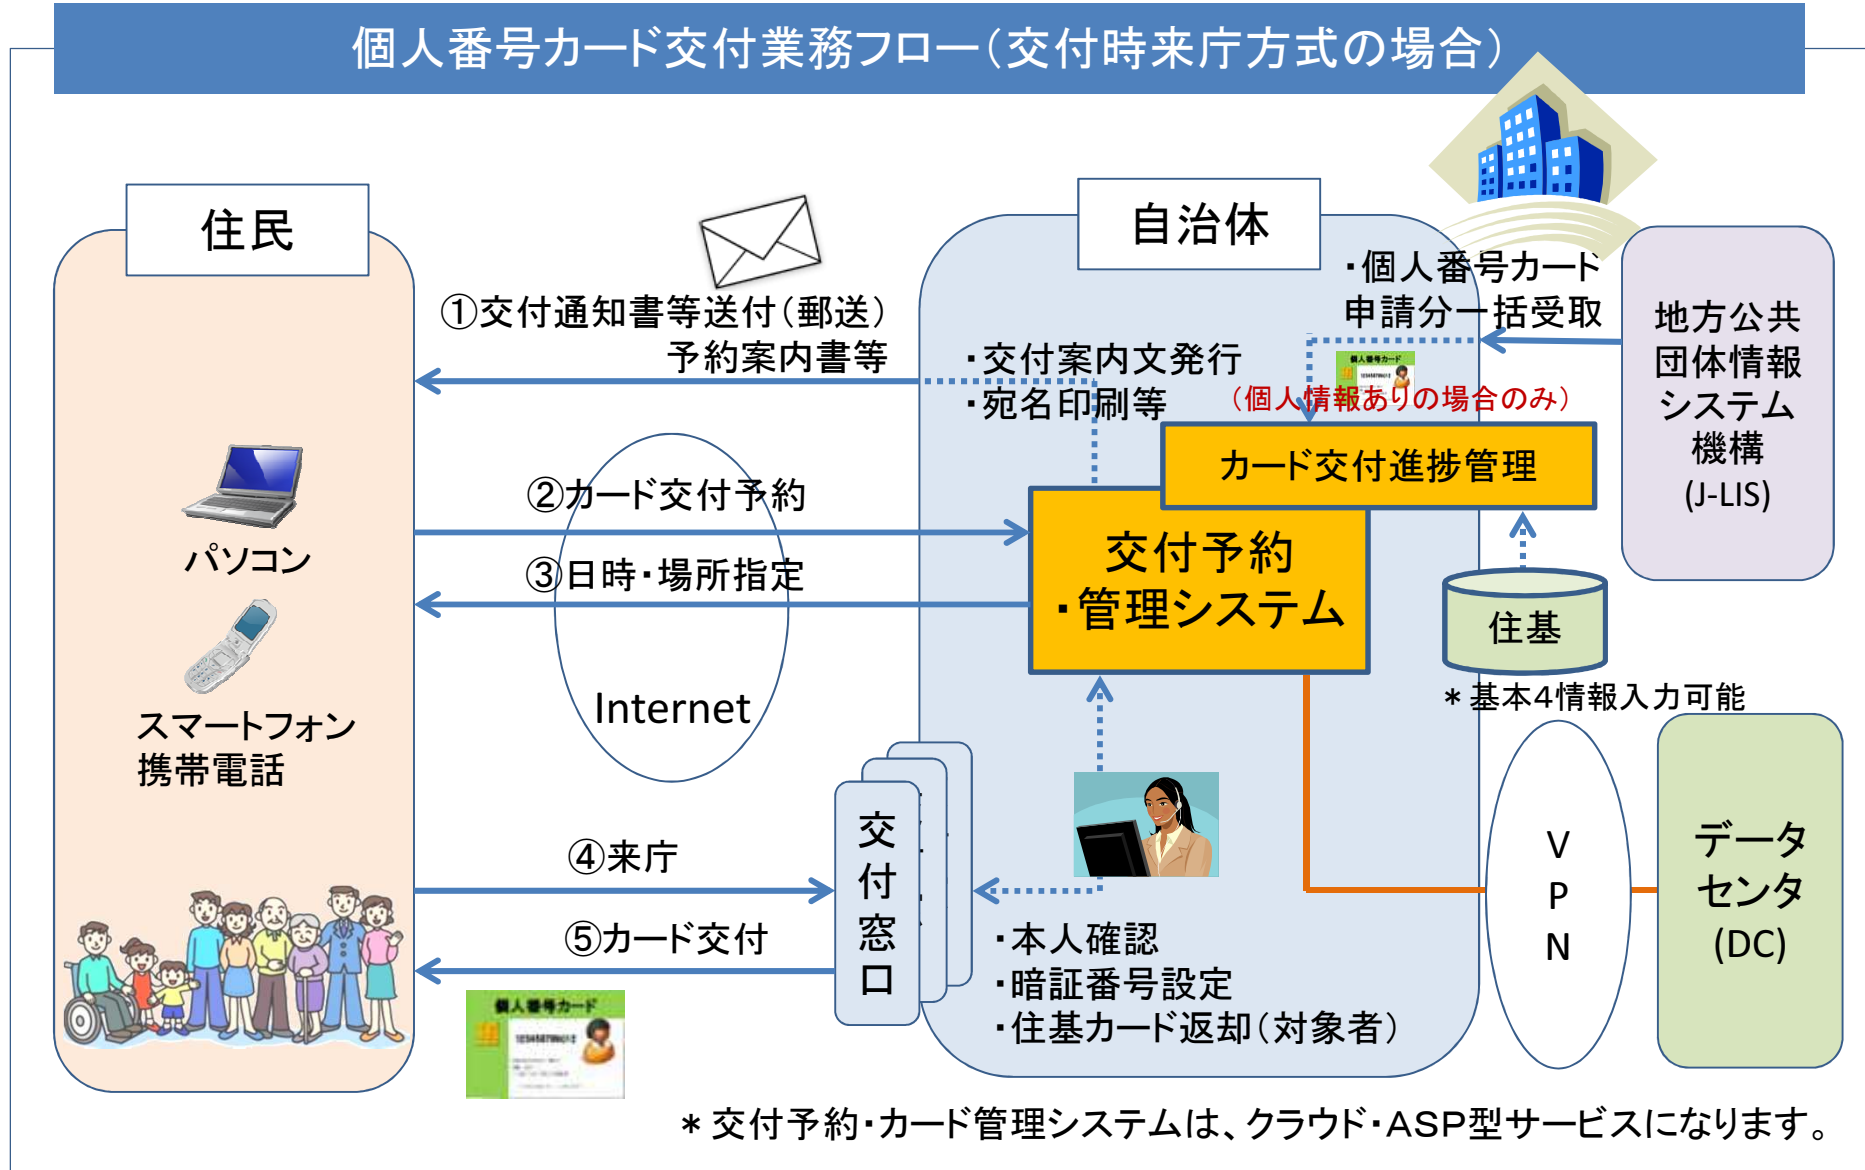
個人番号カード交付業務フロー(交付時来庁方式の場合)

住民

パソコン

スマートフォン
携帯電話

①交付通知書等送付(郵送)
予約案内書等

②カード交付予約

③日時・場所指定

Internet

④来庁

⑤カード交付

自治体

・交付案内文発行
・宛名印刷等

・個人番号カード
申請分一括受取

(個人情報ありの場合のみ)

カード交付進捗管理

交付予約
・管理システム

住基

＊基本4情報入力可能

交付窓口

・本人確認
・暗証番号設定
・住基カード返却(対象者)

地方公共団体情報システム機構
(J-LIS)

VPN

データセンタ
(DC)

＊交付予約・カード管理システムは、クラウド・ASP型サービスになります。